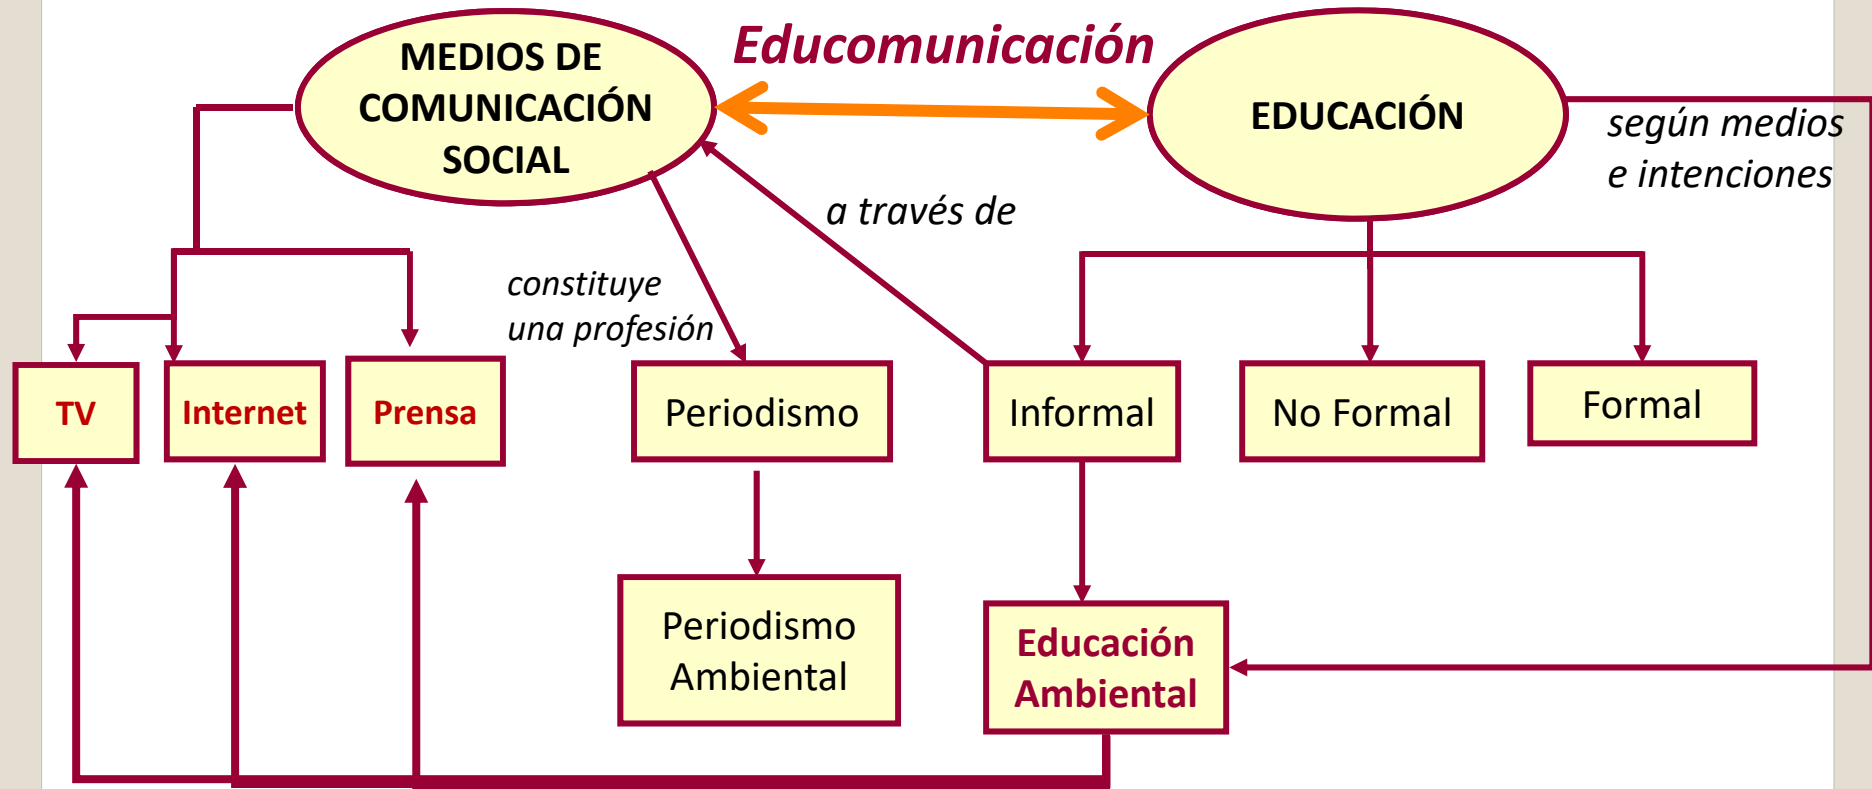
MEDIOS DE COMUNICACIÓN SOCIAL

Educomunicación

EDUCACIÓN

según medios e intenciones

a través de

constituye una profesión

TV

Internet

Prensa

Periodismo

Informal

No Formal

Formal

Periodismo Ambiental

Educación Ambiental